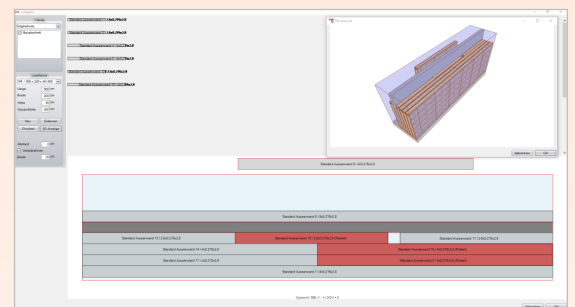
Filiale
Bauabschnitt

Ladefläche
Länge
Breite
Höhe
Gesamthöhe
Neu
Entfernen
Einstellen
3D-Anzeige

Standard
Breite

Standard Aussenmaß 1,8x0,2*8x2,8
Standard Aussenmaß 1,8x0,2*8x2,8
Standard Aussenmaß 4,4x0,2*8x2,8
Standard Aussenmaß 2x0,2*8x2,8
Standard Aussenmaß 2,4x0,2*8x2,8
Standard Aussenmaß 6x0,2*8x2,8

3D-Ansicht

Standard Aussenmaß 8 / 4x0,2*8x2,8
Standard Aussenmaß 9 / 8x0,2*8x2,8
Standard Aussenmaß 10 / 2,5x0,2*8x2,8
Standard Aussenmaß 15 / 2,5x0,2*8x2,8 (Rotiert)
Standard Aussenmaß 11 / 2,5x0,2*8x2,8
Standard Aussenmaß 14 / 4x0,2*8x2,8
Standard Aussenmaß 16 / 4x0,2*8x2,8 (Rotiert)
Standard Aussenmaß 17 / 4x0,2*8x2,8
Standard Aussenmaß 21 / 4x0,2*8x2,8 (Rotiert)
Standard Aussenmaß 7 / 8x0,2*8x2,8

Gewicht: 890 / 1 / 4,5604 × 2

Abbrechen
OK